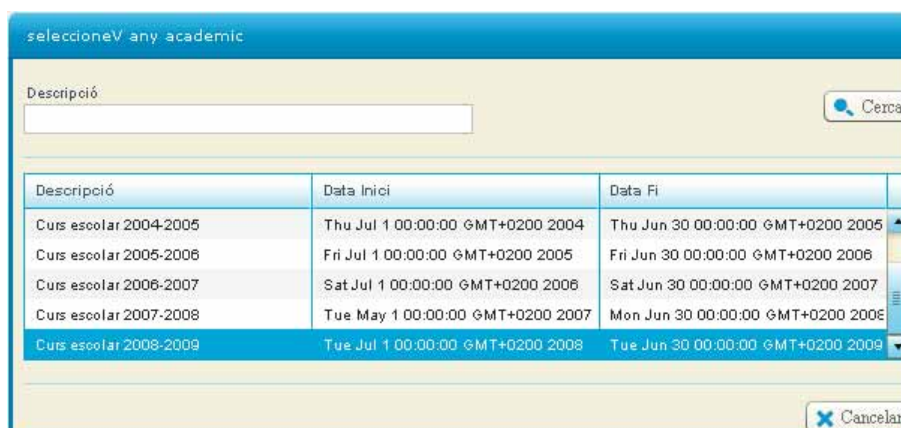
seleccioneV any academic

Descripció

Cerca

| Descripció | Data Inici | Data Fi |
|---|---|---|
| Curs escolar 2004-2005 | Thu Jul 1 00:00:00 GMT+0200 2004 | Thu Jun 30 00:00:00 GMT+0200 2005 |
| Curs escolar 2005-2006 | Fri Jul 1 00:00:00 GMT+0200 2005 | Fri Jun 30 00:00:00 GMT+0200 2006 |
| Curs escolar 2006-2007 | Sat Jul 1 00:00:00 GMT+0200 2006 | Sat Jun 30 00:00:00 GMT+0200 2007 |
| Curs escolar 2007-2008 | Tue May 1 00:00:00 GMT+0200 2007 | Mon Jun 30 00:00:00 GMT+0200 2008 |
| Curs escolar 2008-2009 | Tue Jul 1 00:00:00 GMT+0200 2008 | Tue Jun 30 00:00:00 GMT+0200 2009 |

Cancelar